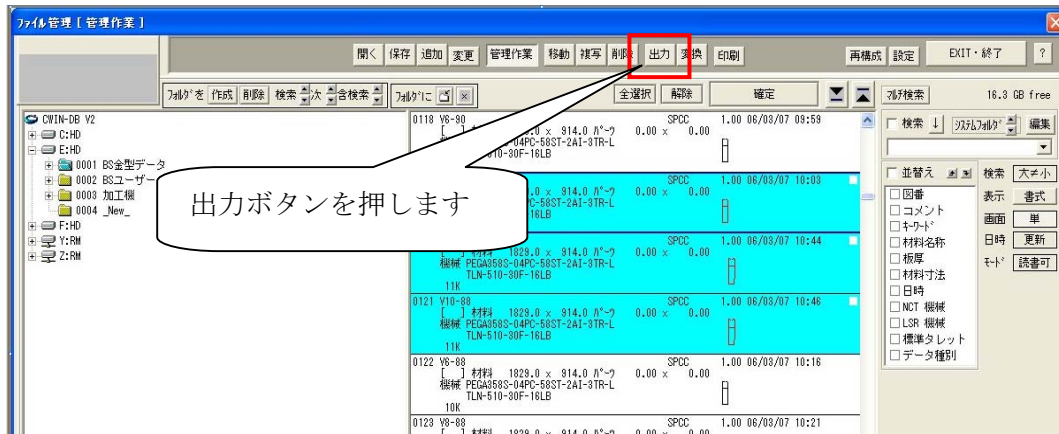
ﾌｧｲﾙ管理 [ 管理作業 ]

開く 保存 追加 変更 管理作業 移動 複写 削除 出力 変換 印刷 再構成 設定 EXIT・終了 ?

ﾌｫﾙﾀﾞを 作成 削除 検索 次 含検索 ﾌｫﾙﾀﾞに 全選択 解除 確定 ﾏﾙﾁ検索 16.3 GB free

CWIN-DB V2
C:HD
E:HD
0001 BS金型データ
0002 BSユーザー
0003 加工機
0004 _New_
F:HD
Y:RM
Z:RM

出力ボタンを押します

0118 V6-90 SPCC 1.00 06/03/07 09:59
[ ] 材料 1829.0 x 914.0 ﾊﾟｰﾂ 0.00 x 0.00
機械 PEGA358S-04PC-58ST-2AI-3TR-L
TLN-510-30F-16LB

.0 x 914.0 ﾊﾟｰﾂ 0.00 x 0.00 SPCC 1.00 06/03/07 10:03
PEGA358S-04PC-58ST-2AI-3TR-L
16LB

[ ] 材料 1829.0 x 914.0 ﾊﾟｰﾂ 0.00 x 0.00 SPCC 1.00 06/03/07 10:44
機械 PEGA358S-04PC-58ST-2AI-3TR-L
TLN-510-30F-16LB
11K

0121 V10-88 SPCC 1.00 06/03/07 10:46
[ ] 材料 1829.0 x 914.0 ﾊﾟｰﾂ 0.00 x 0.00
機械 PEGA358S-04PC-58ST-2AI-3TR-L
TLN-510-30F-16LB
11K

0122 V6-88 SPCC 1.00 06/03/07 10:16
[ ] 材料 1829.0 x 914.0 ﾊﾟｰﾂ 0.00 x 0.00
機械 PEGA358S-04PC-58ST-2AI-3TR-L
TLN-510-30F-16LB
10K

0123 V8-88 SPCC 1.00 06/03/07 10:21

検索 ↓ ｼｽﾃﾑﾌｫﾙﾀﾞ 編集
並替え 検索 大≠小
□図番 表示 書式
□コメント 画面 単
□ｷｰﾜｰﾄﾞ 日時 更新
□材料名称 ﾓｰﾄﾞ 読書可
□板厚
□材料寸法
□日時
□NCT 機械
□LSR 機械
□標準タレット
□データ種別